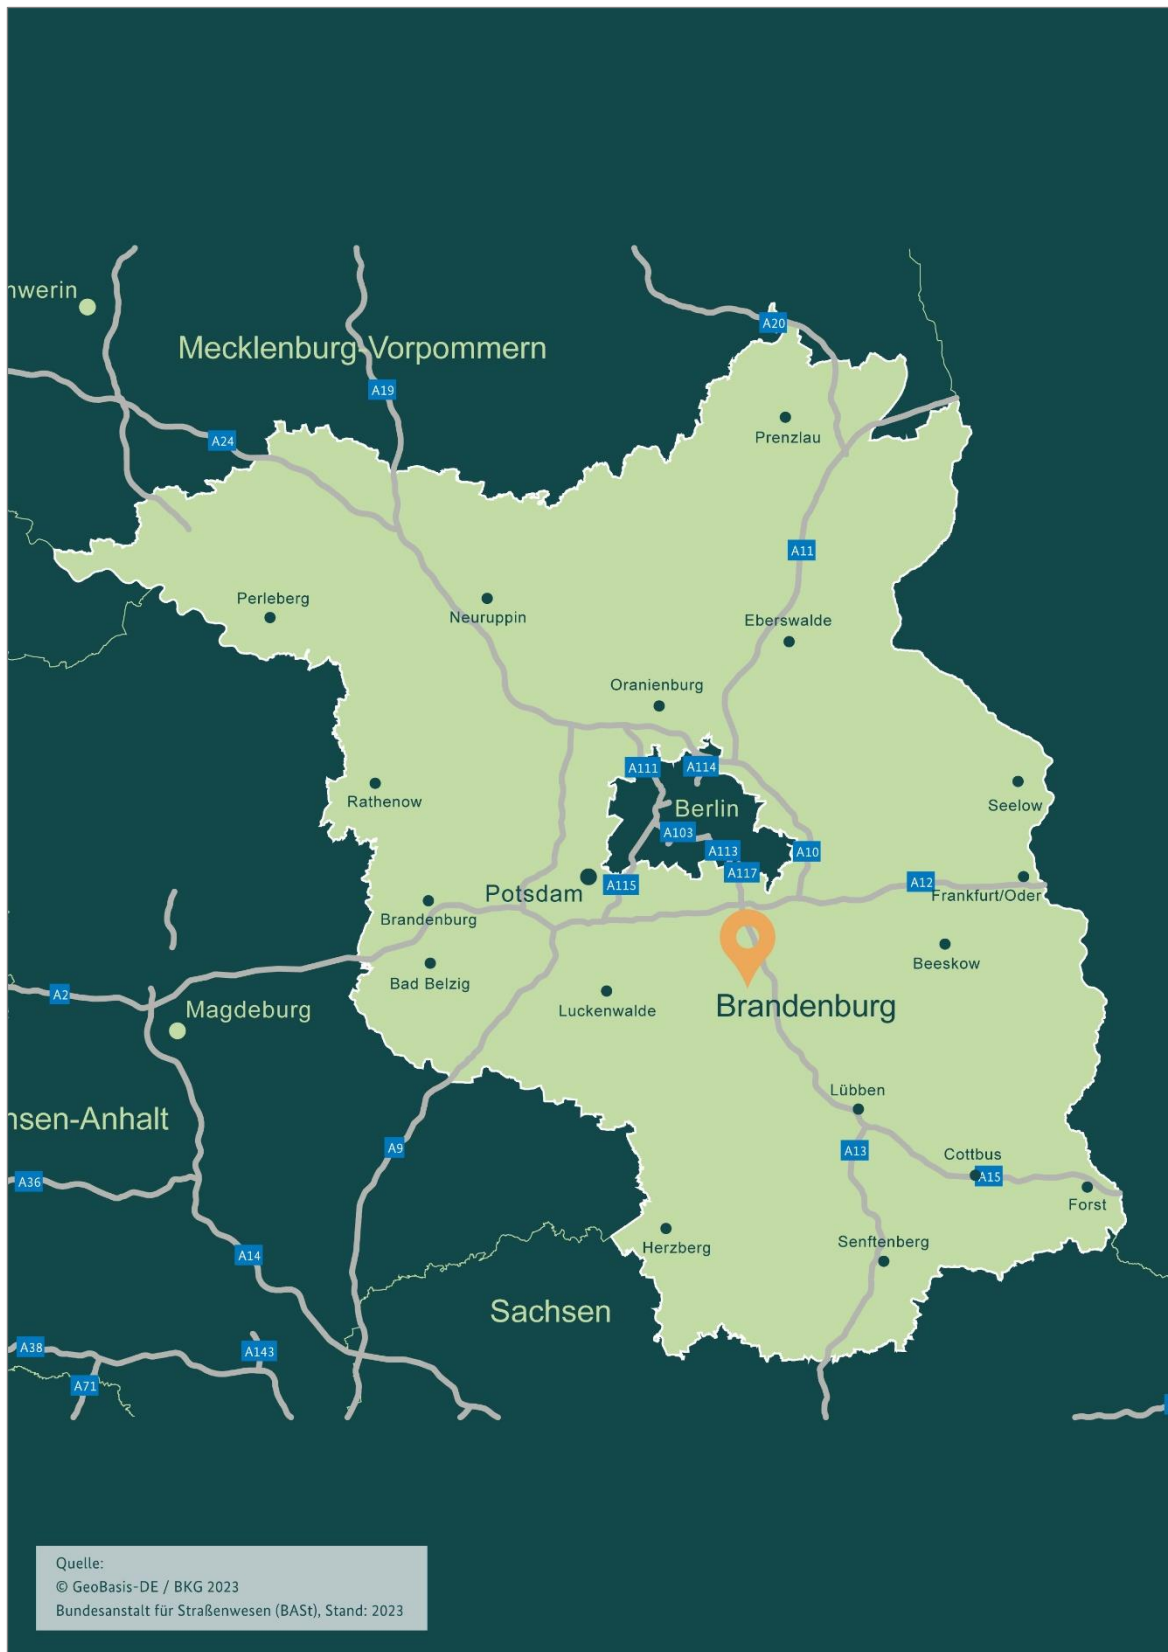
hwerin
Mecklenburg-Vorpommern
A20
A19
A24
Prenzlau
A11
Perleberg
Neuruppin
Eberswalde
Oranienburg
A111
A114
Rathenow
Berlin
Seelow
A103
A113
A10
A117
Potsdam
A115
A12
Frankfurt/Oder
Brandenburg
Beeskow
Bad Belzig
A2
Magdeburg
Luckenwalde
Brandenburg
Lübben
nsen-Anhalt
A9
A13
Cottbus
A15
A36
Forst
A14
Herzberg
Senftenberg
Sachsen
A38
A143
A71

Quelle:
© GeoBasis-DE / BKG 2023
Bundesanstalt für Straßenwesen (BASt), Stand: 2023